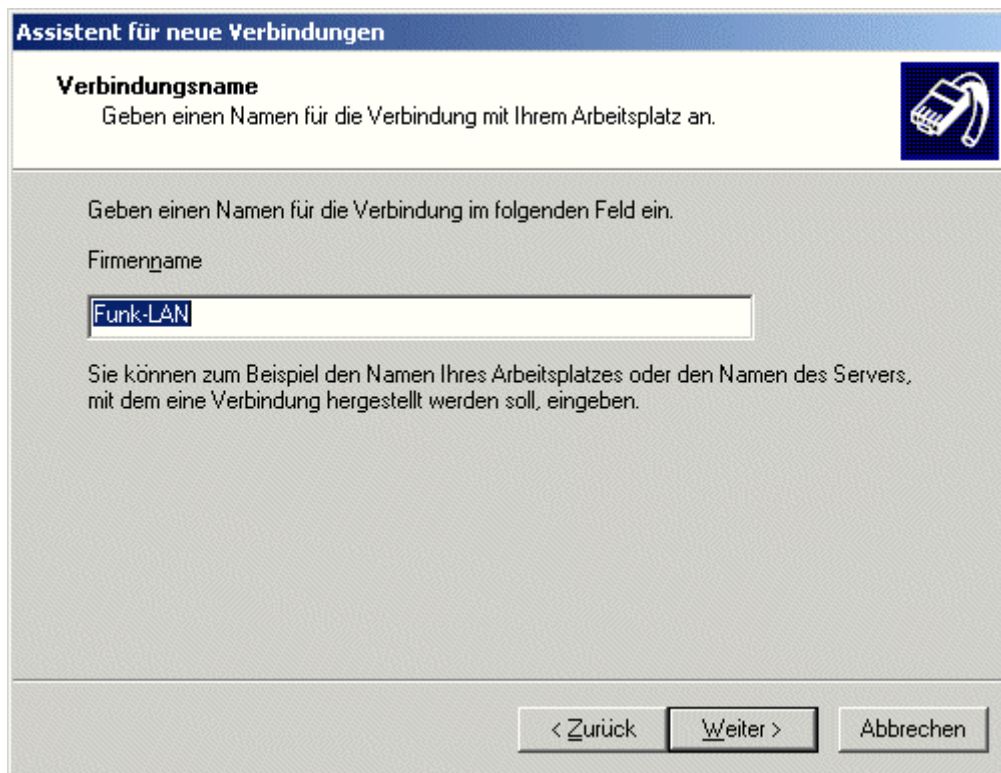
Assistent für neue Verbindungen

Verbindungsname
Geben einen Namen für die Verbindung mit Ihrem Arbeitsplatz an.

Geben einen Namen für die Verbindung im folgenden Feld ein.

Firmenname

Funk-LAN

Sie können zum Beispiel den Namen Ihres Arbeitsplatzes oder den Namen des Servers, mit dem eine Verbindung hergestellt werden soll, eingeben.

< Zurück | Weiter > | Abbrechen